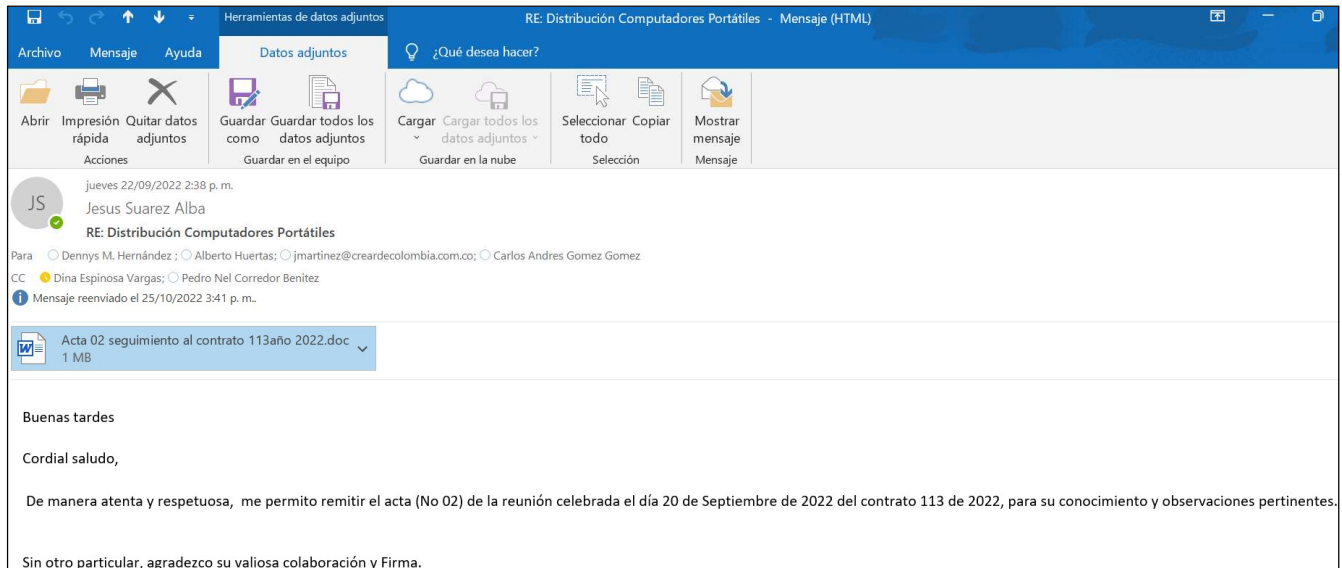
Herramientas de datos adjuntos RE: Distribución Computadores Portátiles - Mensaje (HTML)

Archivo Mensaje Ayuda Datos adjuntos ¿Qué desea hacer?

Abrir Impresión rápida Quitar datos adjuntos
Acciones
Guardar como Guardar todos los datos adjuntos
Guardar en el equipo
Cargar Cargar todos los datos adjuntos
Guardar en la nube
Seleccionar todo Copiar
Selección
Mostrar mensaje
Mensaje

jueves 22/09/2022 2:38 p. m.
JS
Jesus Suarez Alba
RE: Distribución Computadores Portátiles
Para Dennys M. Hernández ; Alberto Huertas; jmartinez@creardecolombia.com.co; Carlos Andres Gomez Gomez
CC Dina Espinosa Vargas; Pedro Nel Corredor Benítez
Mensaje reenviado el 25/10/2022 3:41 p. m..

Acta 02 seguimiento al contrato 113año 2022.doc
1 MB

Buenas tardes

Cordial saludo,

De manera atenta y respetuosa, me permito remitir el acta (No 02) de la reunión celebrada el día 20 de Septiembre de 2022 del contrato 113 de 2022, para su conocimiento y observaciones pertinentes.

Sin otro particular, agradezco su valiosa colaboración y Firma.